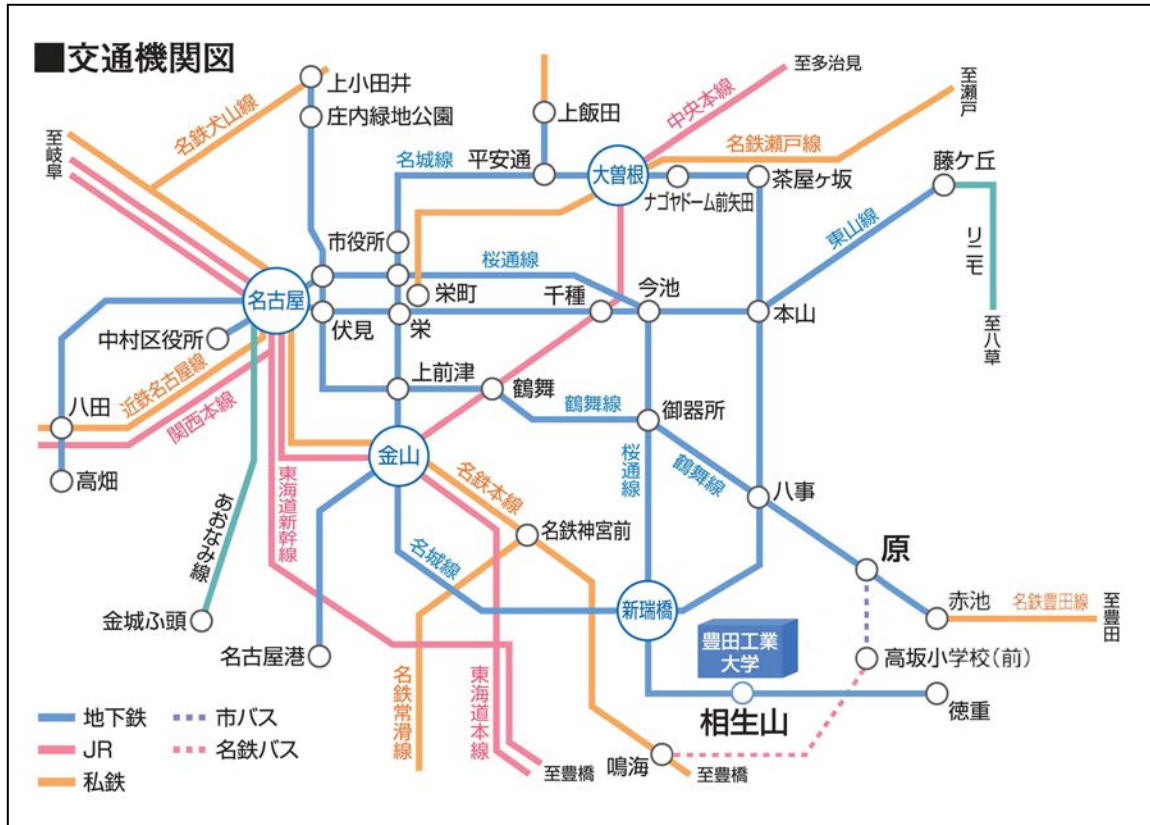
■交通機関図

上小田井
庄内緑地公園
上飯田
至多治見
至瀬戸
名鉄犬山線
中央本線
名鉄瀬戸線
至岐阜
名城線
平安通
大曽根
ナゴヤドーム前矢田
茶屋ヶ坂
藤ケ丘
市役所
桜通線
東山線
リニモ
名古屋
栄町
千種
今池
伏見
栄
本山
至八草
中村区役所
近鉄名古屋線
上前津
鶴舞
関西本線
鶴舞線
御器所
八田
金山
桜通線
鶴舞線
八事
高畑
東海道新幹線
名鉄本線
あおなみ線
名鉄神宮前
原
名城線
金城ふ頭
新瑞橋
赤池
名鉄豊田線
至豊田
豊田工業大学
高坂小学校(前)
名古屋港
名鉄常滑線
東海道本線
相生山
徳重
地下鉄
市バス
JR
名鉄バス
私鉄
至豊橋
鳴海
至豊橋